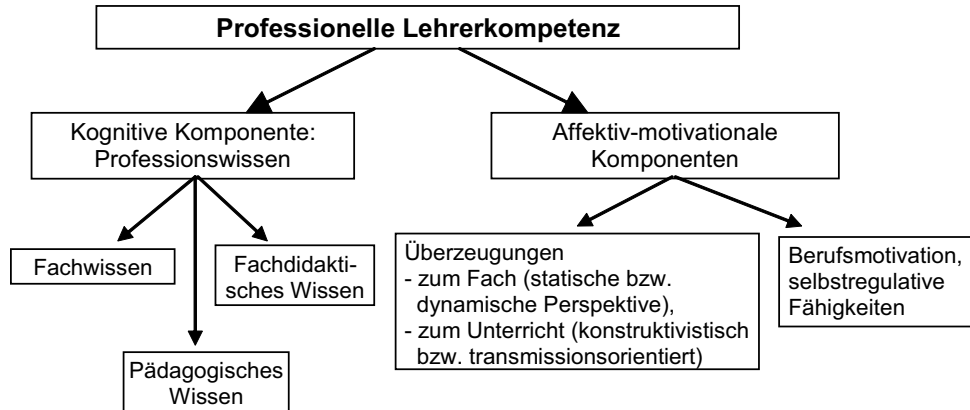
Professionelle Lehrerkompetenz

Kognitive Komponente: Professionswissen

Affektiv-motivationale Komponenten

Fachwissen

Fachdidaktisches Wissen

Pädagogisches Wissen

Überzeugungen
- zum Fach (statische bzw. dynamische Perspektive),
- zum Unterricht (konstruktivistisch bzw. transmissionsorientiert)

Berufsmotivation, selbstregulative Fähigkeiten